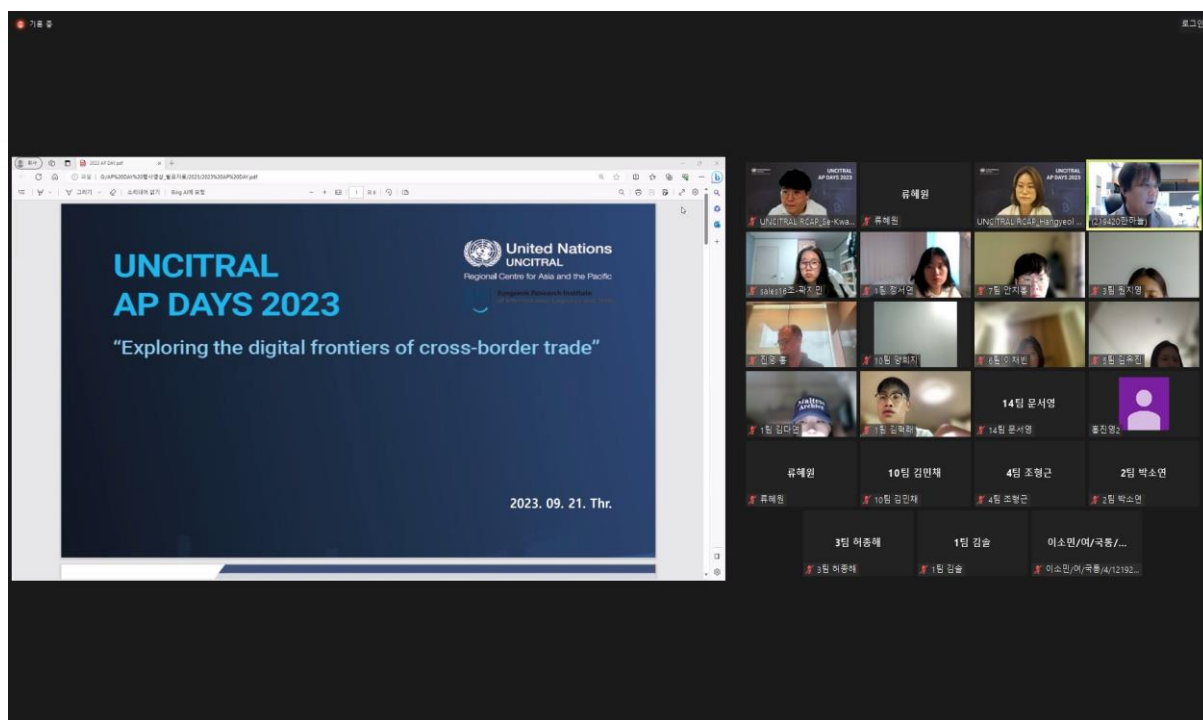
기록 중

로그인

2023 AP DAY.pdf

그리기 | 소리내어 읽기 | Bing AI에 요청

1 /8

UNCITRAL
AP DAYS 2023

United Nations
UNCITRAL
Regional Centre for Asia and the Pacific

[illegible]

“Exploring the digital frontiers of cross-border trade”

2023. 09. 21. Thr.

UNCITRAL AP DAYS 2023

UNCITRAL RCAP_Se-Kwa...

류혜원

류혜원

UNCITRAL AP DAYS 2023

UNCITRAL RCAP_Hangyeol ...

(23)9420한하늘)

sales16조곽지 민

1팀 정서연

7팀 안지홍

3팀 정지영

진영 홍

10팀 양희지

6팀 이채빈

8팀 김유진

1팀 김다연

1팀 김혁휘

14팀 문서영

14팀 문서영

홍진영2

류혜원

류혜원

10팀 김민채

10팀 김민채

4팀 조형근

4팀 조형근

2팀 박소연

2팀 박소연

3팀 허종해

3팀 허종해

1팀 김솔

1팀 김솔

이소민/어/국통/...

이소민/어/국통/4/12192...